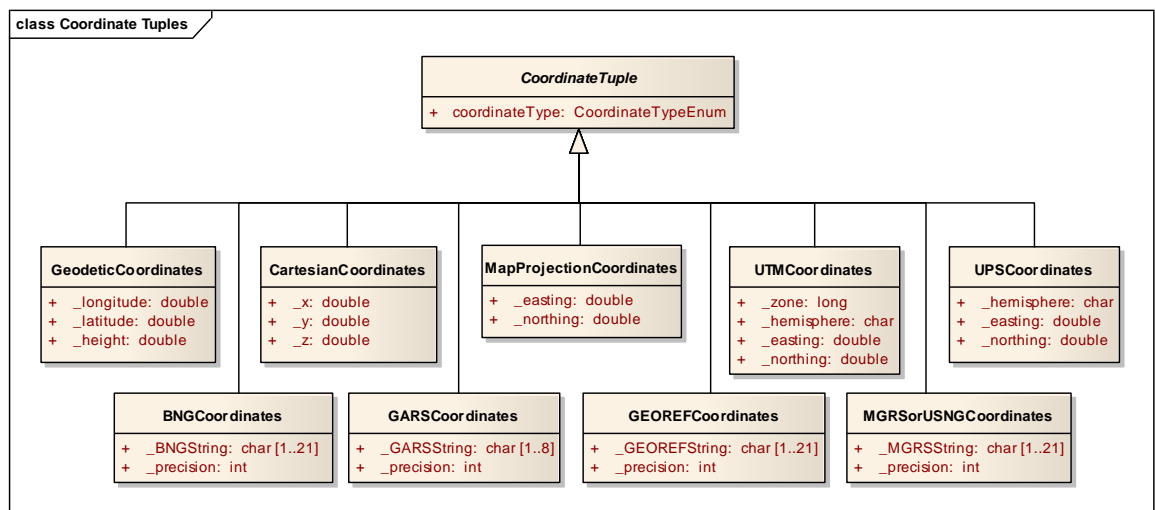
class Coordinate Tuples

CoordinateTuple
+ coordinateType: CoordinateTypeEnum

GeodeticCoordinates
+ _longitude: double
+ _latitude: double
+ _height: double

CartesianCoordinates
+ _x: double
+ _y: double
+ _z: double

MapProjectionCoordinates
+ _easting: double
+ _northing: double

UTMCoordinates
+ _zone: long
+ _hemisphere: char
+ _easting: double
+ _northing: double

UPSCoordinates
+ _hemisphere: char
+ _easting: double
+ _northing: double

BNGCoordinates
+ _BNGString: char [1..21]
+ _precision: int

GARSCoordinates
+ _GARSString: char [1..8]
+ _precision: int

GEOREFCoordinates
+ _GEOREFString: char [1..21]
+ _precision: int

MGRSorUSNGCoordinates
+ _MGRSString: char [1..21]
+ _precision: int